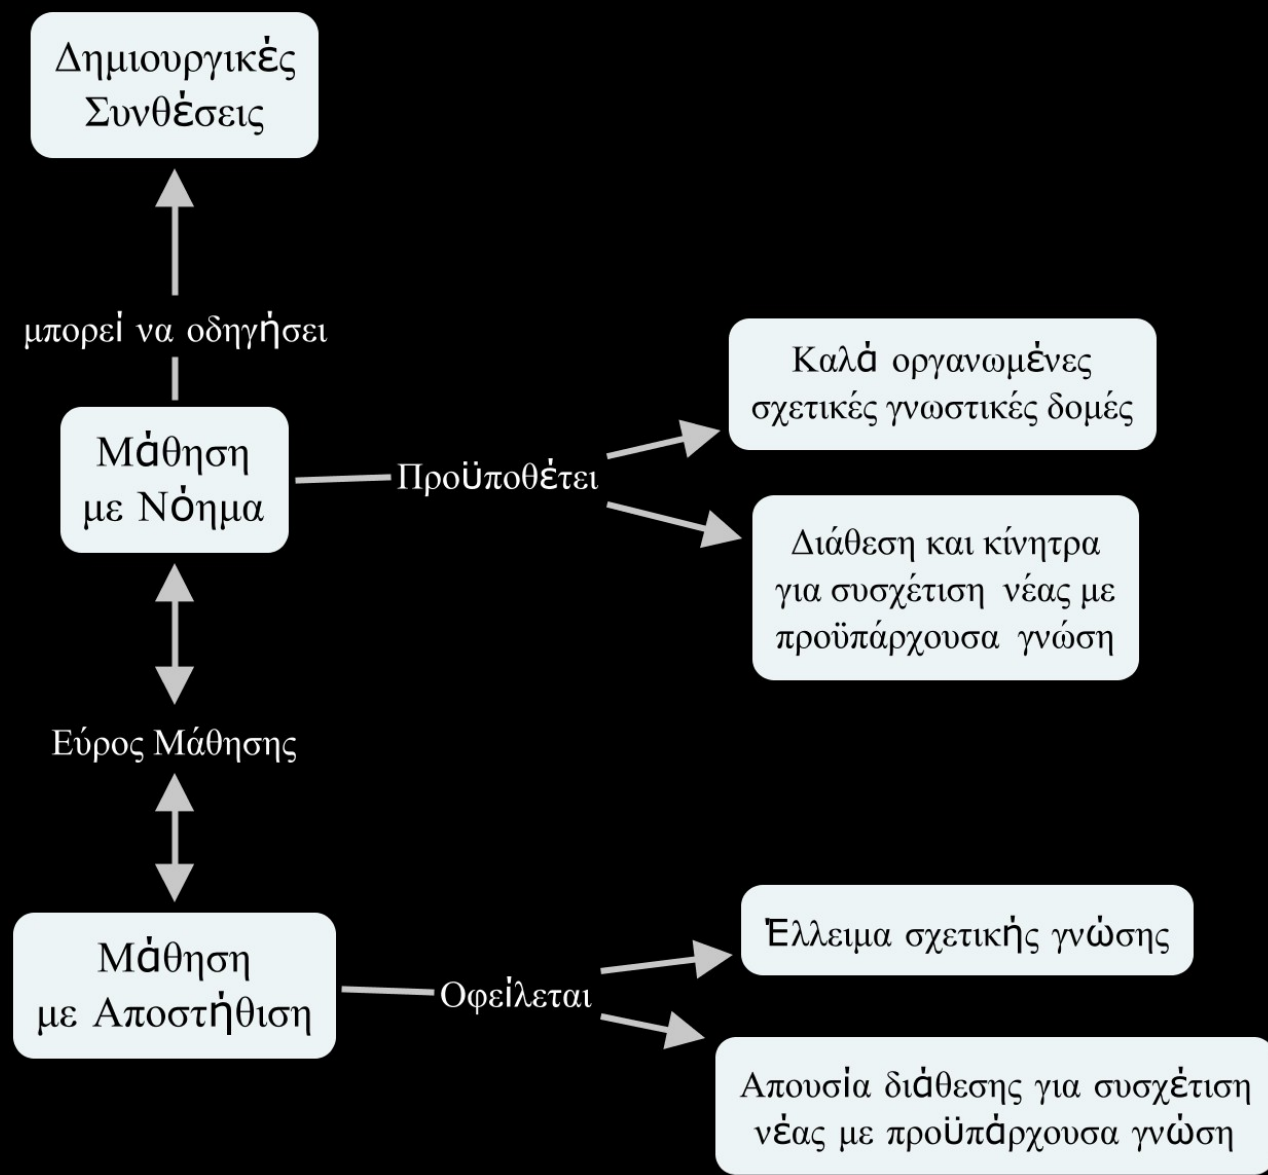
Δημιουργικές Συνθέσεις

μπορεί να οδηγήσει

Μάθηση με Νόημα

Προϋποθέτει

Καλά οργανωμένες σχετικές γνωστικές δομές

Διάθεση και κίνητρα για συσχέτιση νέας με προϋπάρχουσα γνώση

Εύρος Μάθησης

Μάθηση με Αποστήθιση

Οφείλεται

Έλλειμα σχετικής γνώσης

Απουσία διάθεσης για συσχέτιση νέας με προϋπάρχουσα γνώση